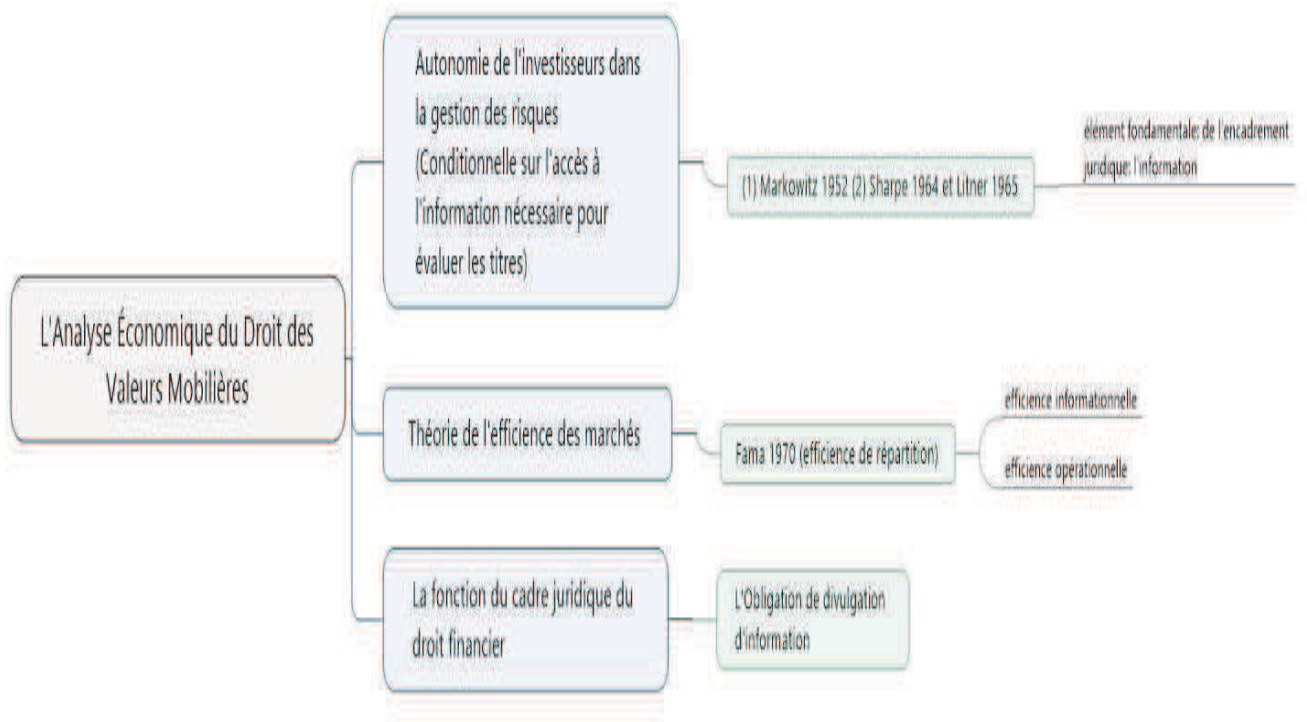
L'Analyse Économique du Droit des Valeurs Mobilières

Autonomie de l'investisseurs dans la gestion des risques (Conditionnelle sur l'accès à l'information nécessaire pour évaluer les titres)

(1) Markowitz 1952 (2) Sharpe 1964 et Litner 1965

élément fondamentale: de l'encadrement juridique: l'information

Théorie de l'efficience des marchés

Fama 1970 (efficience de répartition)

efficience informationnelle

efficience opérationnelle

La fonction du cadre juridique du droit financier

L'Obligation de divulgation d'information